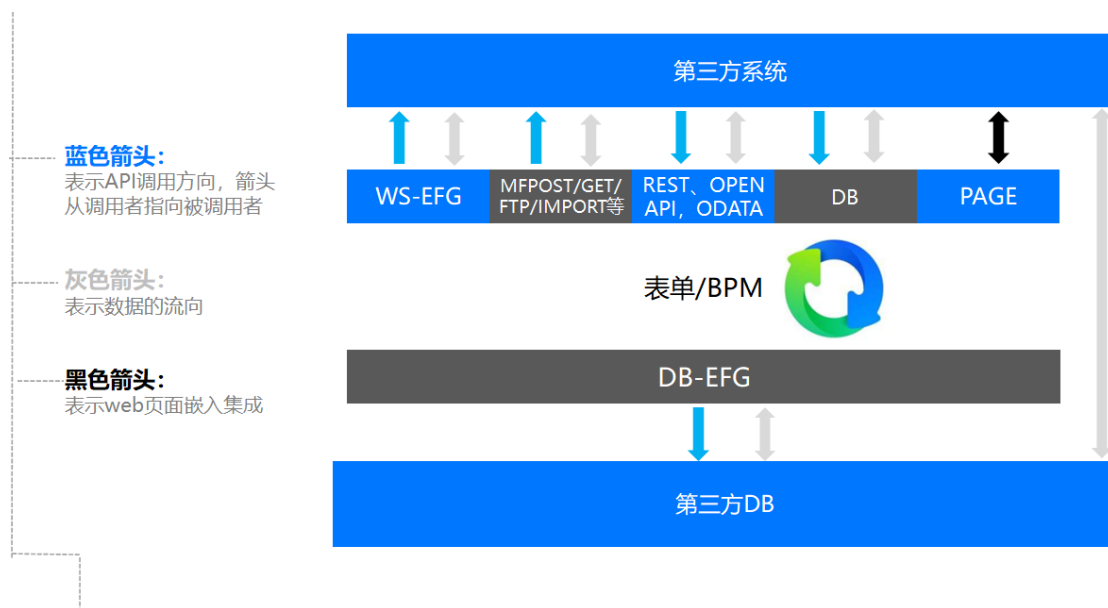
蓝色箭头:
表示API调用方向，箭头从调用者指向被调用者

灰色箭头:
表示数据的流向

黑色箭头:
表示web页面嵌入集成

第三方系统

WS-EFG

MFPOST/GET/FTP/IMPORT等

REST、OPEN API，ODATA

DB

PAGE

表单/BPM

DB-EFG

第三方DB